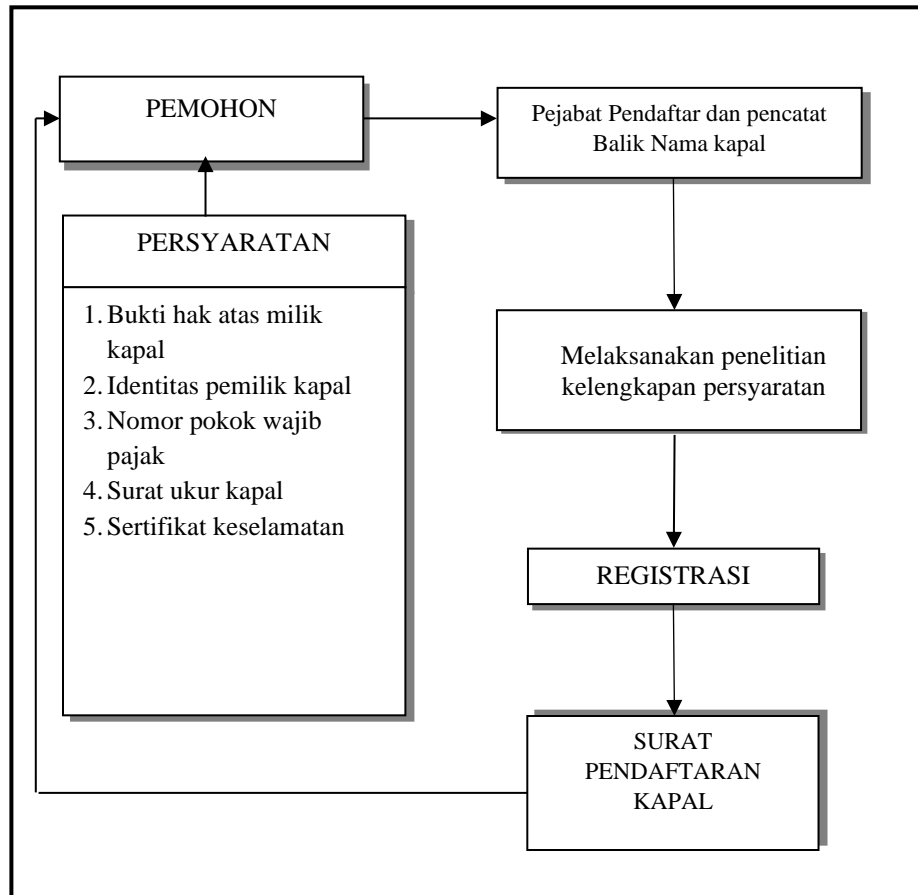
PEMOHON

Pejabat Pendaftar dan pencatat Balik Nama kapal

PERSYARATAN

1. Bukti hak atas milik kapal
2. Identitas pemilik kapal
3. Nomor pokok wajib pajak
4. Surat ukur kapal
5. Sertifikat keselamatan

Melaksanakan penelitian kelengkapan persyaratan

REGISTRASI

SURAT PENDAFTARAN KAPAL